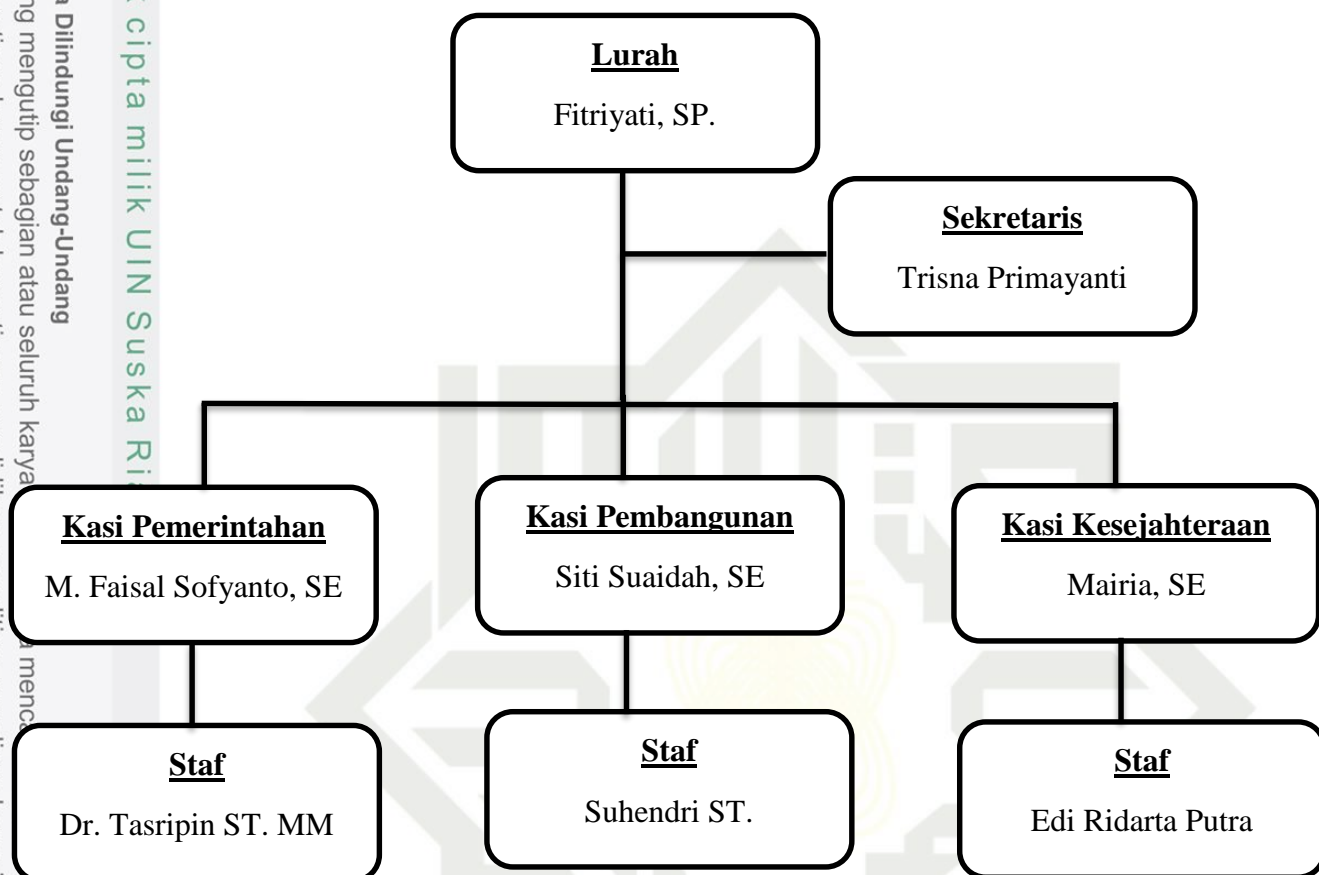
a Dilindungi Undang-Undang
ng mengutip sebagian atau seluruh karya

cipta milik UIN Suska Ri

Lurah
Fitriyati, SP.

Sekretaris
Trisna Primayanti

Kasi Pemerintahan
M. Faisal Sofyanto, SE

Kasi Pembangunan
Siti Suaidah, SE

Kasi Kesejahteraan
Mairia, SE

Staf
Dr. Tasripin ST. MM

Staf
Suhendri ST.

Staf
Edi Ridarta Putra